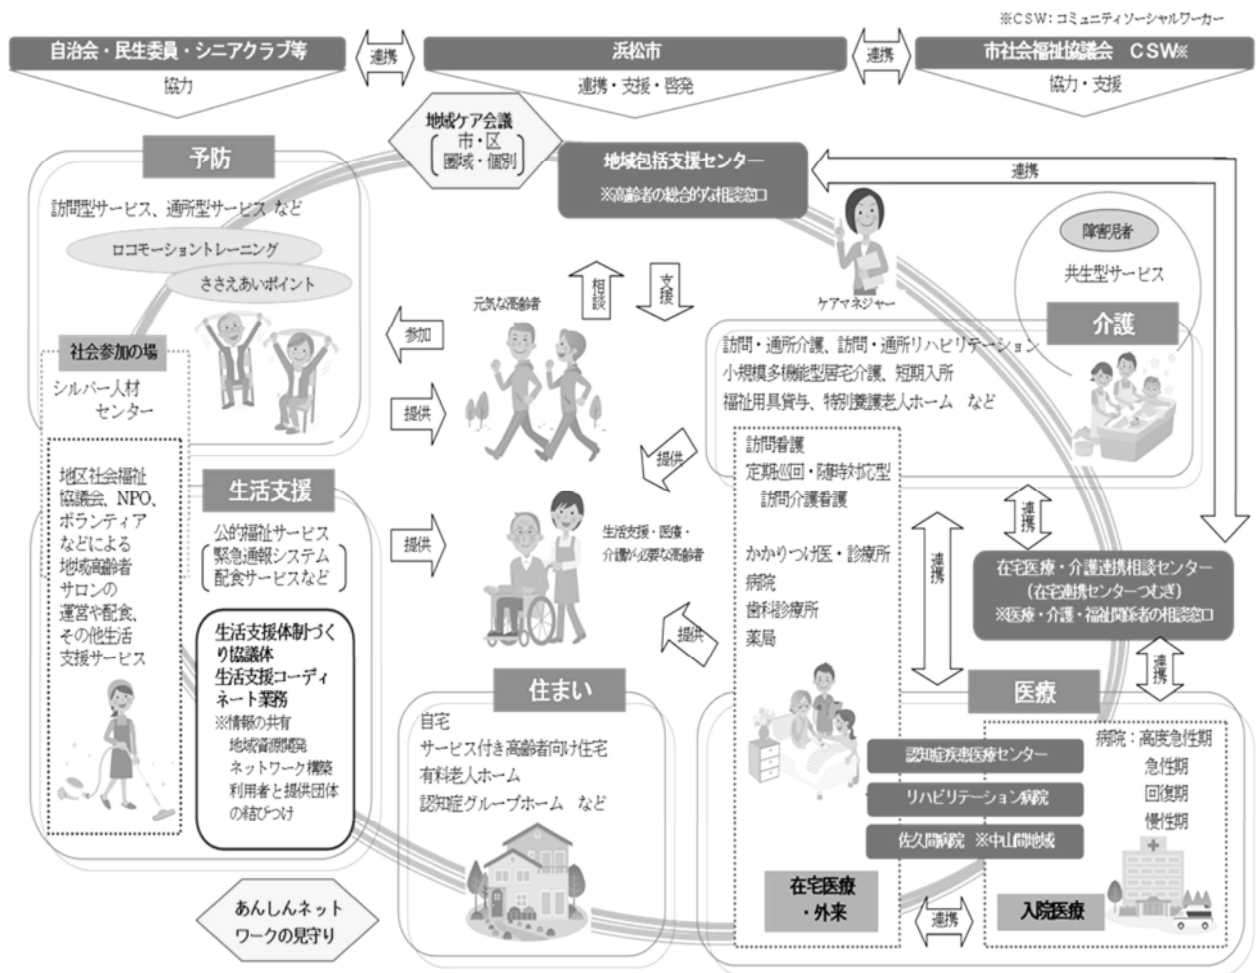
※CSW：コミュニティソーシャルワーカー

自治会・民生委員・シニアクラブ等
協力

連携

浜松市
連携・支援・啓発

連携

市社会福祉協議会 CSW※
協力・支援

地域ケア会議
市・区
圏域・個別

地域包括支援センター
※高齢者の総合的な相談窓口

連携

予防
訪問型サービス、通所型サービス など
ロコモーショントレーニング
ささえあいポイント

社会参加の場
シルバー人材センター

参加
提供

相談
支援

元気な高齢者

ケアマネジャー

障害児者
共生型サービス

介護
訪問・通所介護、訪問・通所リハビリテーション
小規模多機能型居宅介護、短期入所
福祉用具貸与、特別養護老人ホーム など

地区社会福祉協議会、NPO、ボランティアなどによる地域高齢者サロンの運営や配食、その他生活支援サービス

生活支援
公的福祉サービス
緊急通報システム
配食サービスなど

提供

提供

生活支援・医療・介護が必要な高齢者

訪問看護
定期巡回・随時対応型訪問介護看護

かかりつけ医・診療所
病院
歯科診療所
薬局

連携

連携

在宅医療・介護連携相談センター
（在宅連携センターつむぎ）
※医療・介護・福祉関係者の相談窓口

生活支援体制づくり協議体
生活支援コーディネート業務
※情報の共有
地域資源開発
ネットワーク構築
利用者と提供団体の結びつけ

提供

住まい
自宅
サービス付き高齢者向け住宅
有料老人ホーム
認知症グループホーム など

医療
連携
認知症疾患医療センター
リハビリテーション病院
佐久間病院 ※中山間地域

病院：高度急性期
急性期
回復期
慢性期

在宅医療・外来

連携

入院医療

あんしんネットワークの見守り